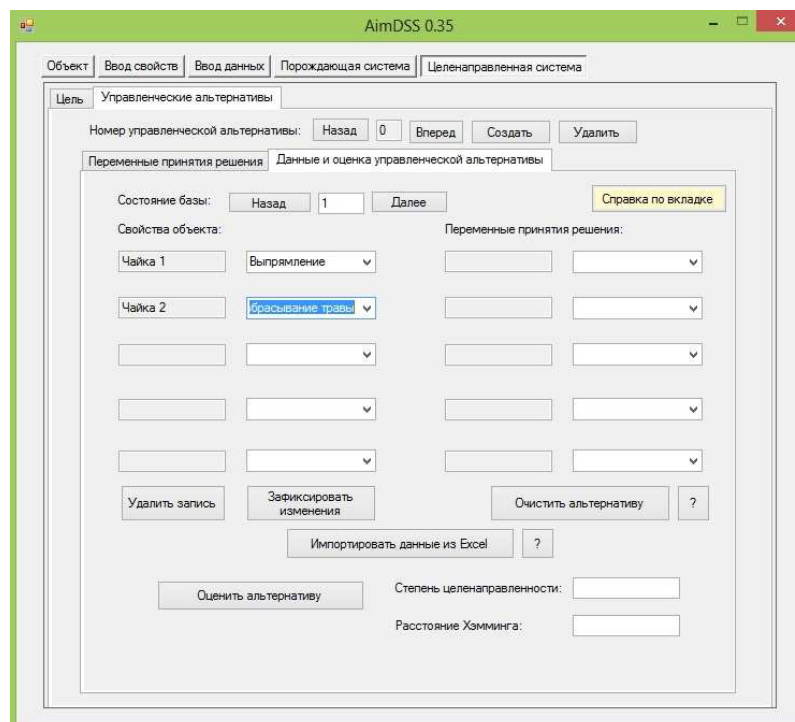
AimDSS 0.35

Объект | Ввод свойств | Ввод данных | Порождающая система | Целенаправленная система

Цель | Управленческие альтернативы

Номер управленческой альтернативы: Назад 0 Вперед Создать Удалить

Переменные принятия решения | Данные и оценка управленческой альтернативы

Состояние базы: Назад 1 Далее

Справка по вкладке

Свойства объекта:

Переменные принятия решения:

Чайка 1 Выпрямление

Чайка 2 брасывание травы

Удалить запись

Зафиксировать изменения

Очистить альтернативу

?

Импортировать данные из Excel

?

Оценить альтернативу

Степень целенаправленности:

Расстояние Хэмминга: